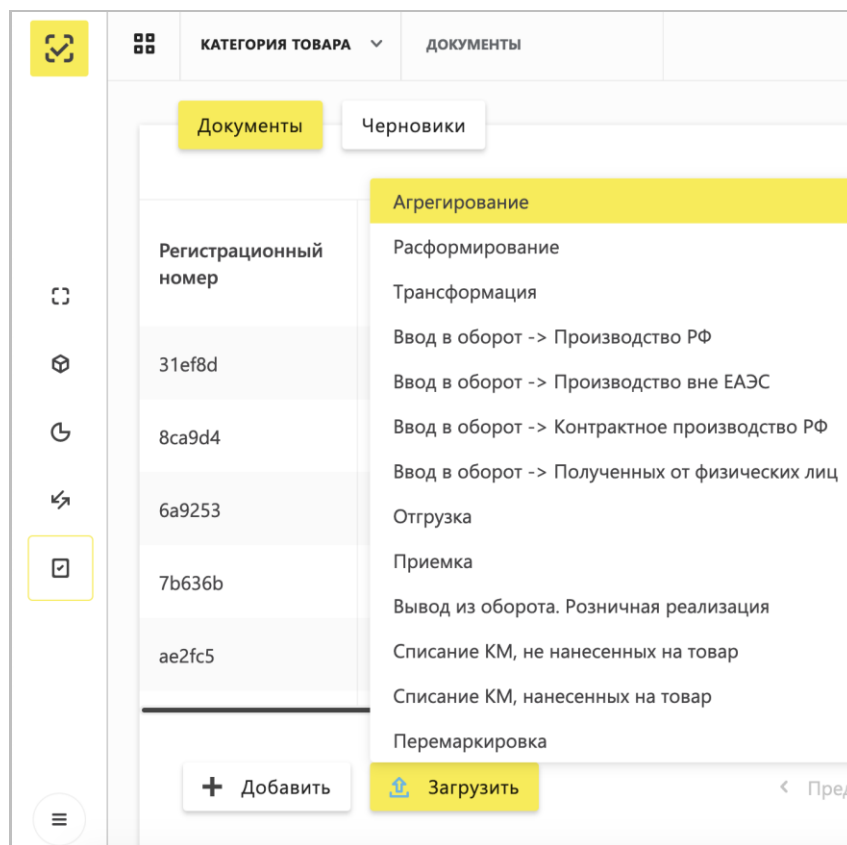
КАТЕГОРИЯ ТОВАРА ДОКУМЕНТЫ

Документы Черновики

Регистрационный номер

31ef8d
8ca9d4
6a9253
7b636b
ae2fc5

Агрегирование
Расформирование
Трансформация
Ввод в оборот -> Производство РФ
Ввод в оборот -> Производство вне ЕАЭС
Ввод в оборот -> Контрактное производство РФ
Ввод в оборот -> Полученных от физических лиц
Отгрузка
Приемка
Вывод из оборота. Розничная реализация
Списание КМ, не нанесенных на товар
Списание КМ, нанесенных на товар
Перемаркировка

+ Добавить Загрузить

Пред